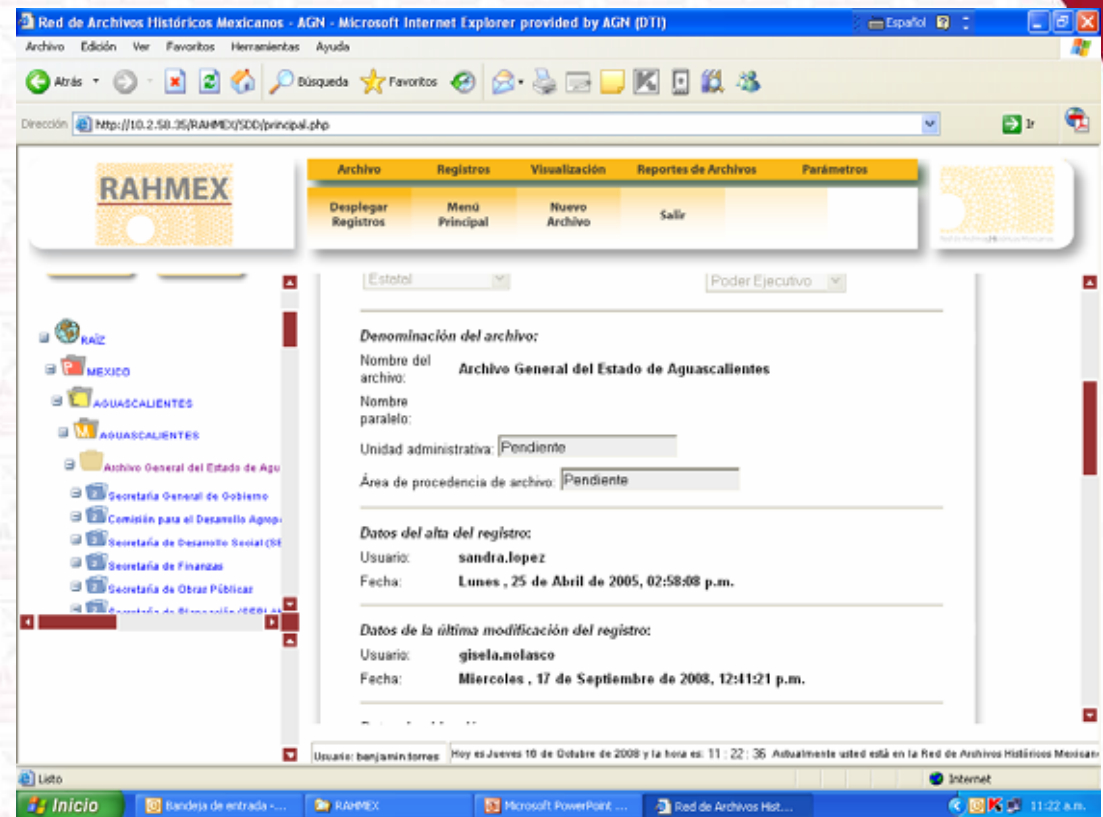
Red de Archivos Históricos Mexicanos - AGN - Microsoft Internet Explorer provided by AGN (DTI)

Español

Archivo Edición Ver Favoritos Herramientas Ayuda

Atrás Búsqueda Favoritos

Dirección http://10.2.58.35/RAHMEX/SDD/principal.php Ir

RAHMEX

Archivo Registros Visualización Reportes de Archivos Parámetros

Desplegar Registros Menú Principal Nuevo Archivo Salir

RAÍZ
MEXICO
AGUASCALIENTES
AGUASCALIENTES
Archivo General del Estado de Agu
Secretaría General de Gobierno
Comisión para el Desarrollo Agrop
Secretaría de Desarrollo Social (SE
Secretaría de Finanzas
Secretaría de Obras Públicas
Secretaría de Planeación (SEPLA

Estatal Poder Ejecutivo

Denominación del archivo:

Nombre del archivo: Archivo General del Estado de Aguascalientes

Nombre paralelo:

Unidad administrativa: Pendiente

Área de procedencia de archivo: Pendiente

Datos del alta del registro:

Usuario: sandra.lopez

Fecha: Lunes , 25 de Abril de 2005, 02:58:08 p.m.

Datos de la última modificación del registro:

Usuario: gisela.nolasco

Fecha: Miercoles , 17 de Septiembre de 2008, 12:41:21 p.m.

Usuario: benjamin.torres Hoy es Jueves 16 de Octubre de 2008 y la hora es: 11 : 22 : 36 Actualmente usted está en la Red de Archivos Históricos Mexican

Listo Internet

Inicio Bandeja de entrada -... RAHMEX Microsoft PowerPoint ... Red de Archivos Hist.... 11:22 a.m.